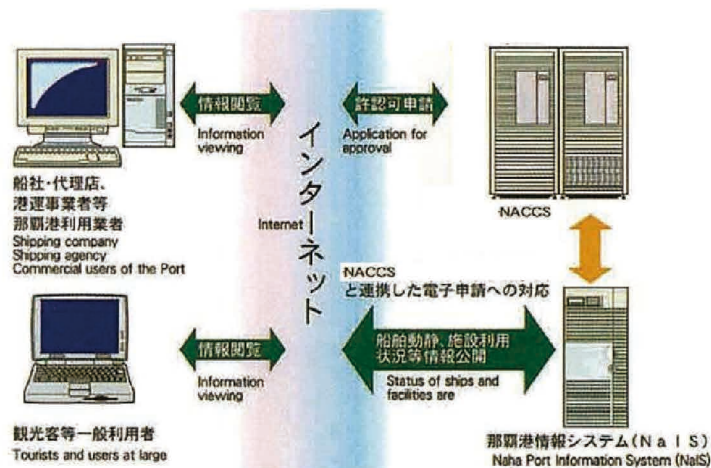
情報閲覧
Information viewing

インターネット
Internet

許認可申請
Application for approval

船社･代理店、港運事業者等
那覇港利用業者
Shipping company
Shipping agency
Commercial users of the Port

NACCS

NACCSと連携した電子申請への対応

情報閲覧
Information viewing

船舶動静、施設利用状況等情報公開
Status of ships and facilities are

観光客等一般利用者
Tourists and users at large

那覇港情報システム（NaIS）
Naha Port Information System (NaIS)